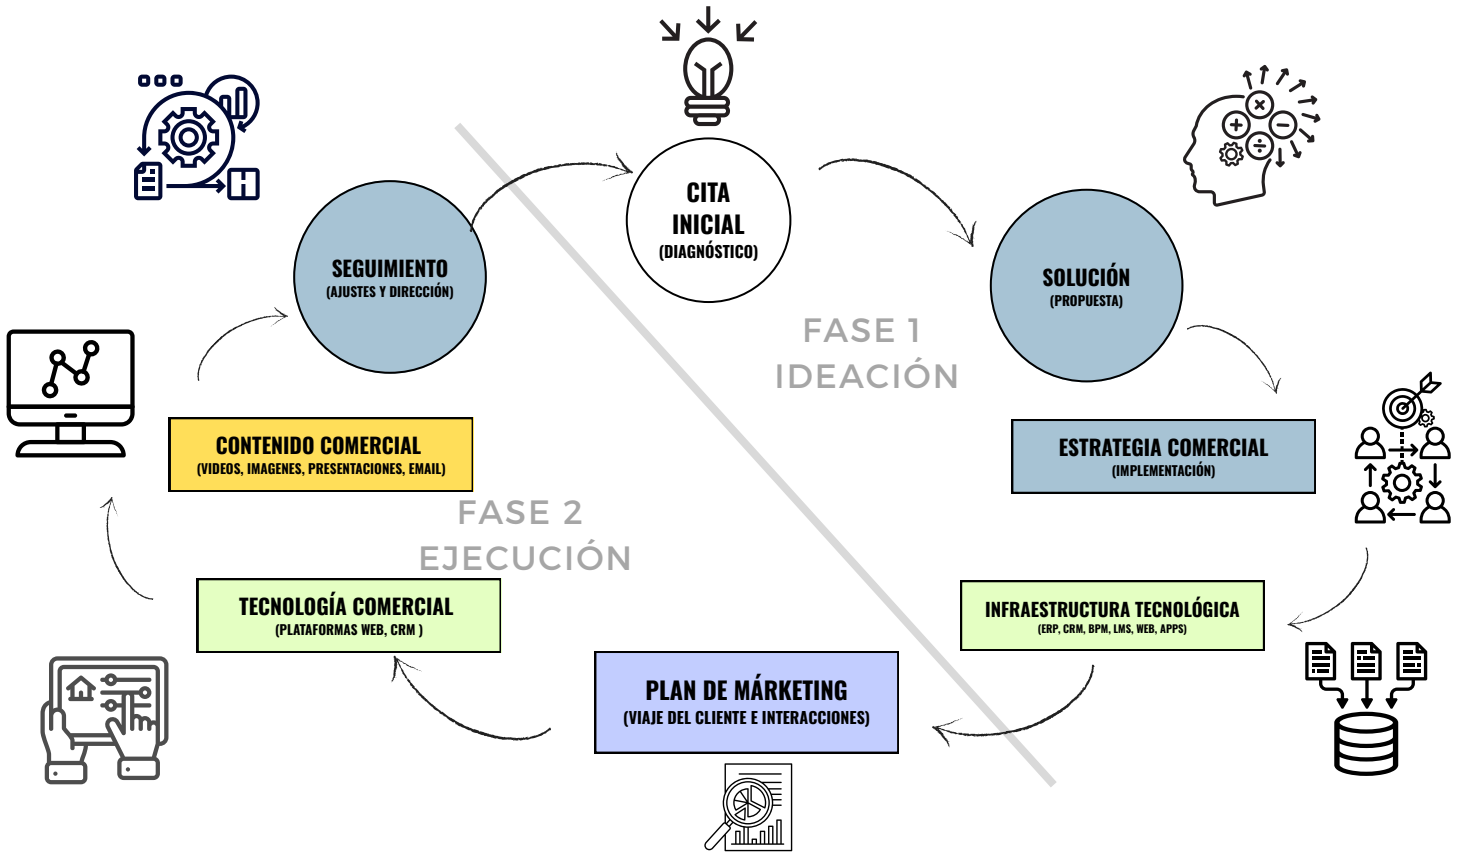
CITA INICIAL
(DIAGNÓSTICO)

SOLUCIÓN
(PROPUESTA)

FASE 1
IDEACIÓN

ESTRATEGIA COMERCIAL
(IMPLEMENTACIÓN)

INFRAESTRUCTURA TECNOLÓGICA
(ERP, CRM, BPM, LMS, WEB, APPS)

PLAN DE MÁRKETING
(VIAJE DEL CLIENTE E INTERACCIONES)

TECNOLOGÍA COMERCIAL
(PLATAFORMAS WEB, CRM )

FASE 2
EJECUCIÓN

CONTENIDO COMERCIAL
(VIDEOS, IMAGENES, PRESENTACIONES, EMAIL)

SEGUIMIENTO
(AJUSTES Y DIRECCIÓN)